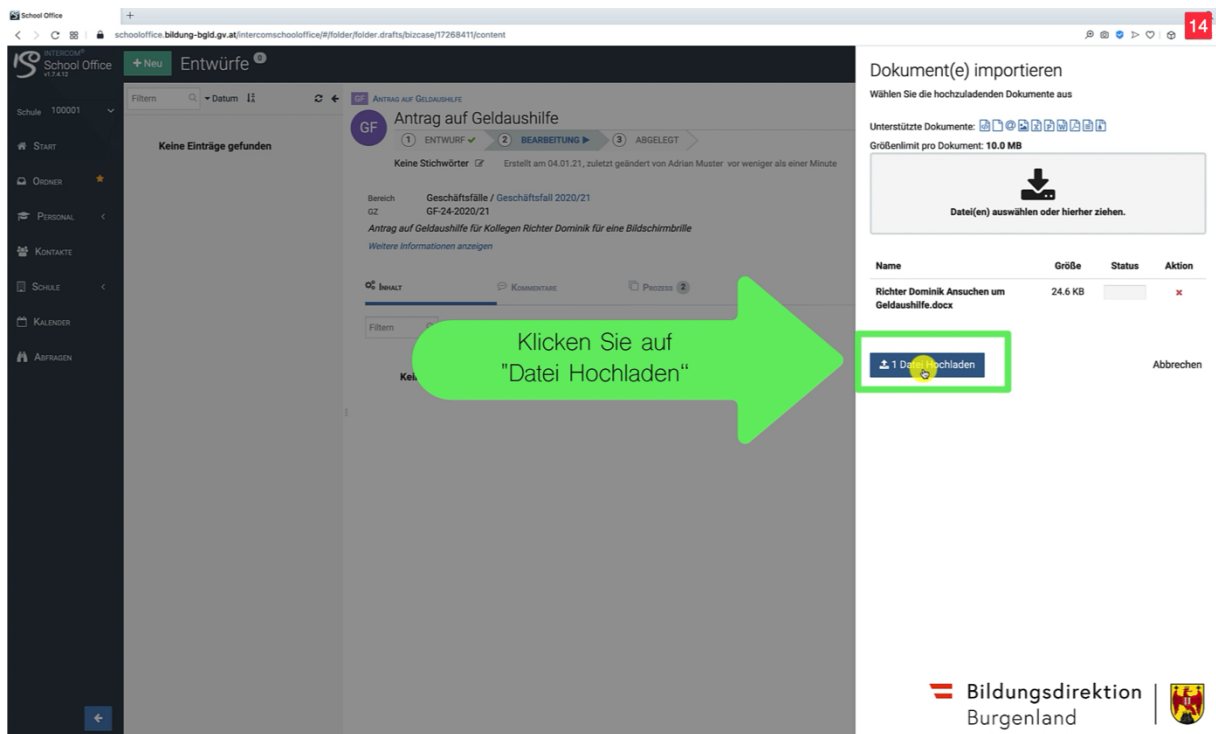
School Office
schooloffice.bildung-bgld.gv.at/intercomschooloffice/#/folder/folder.drafts/bizcase/17268411/content

14

INTERCOM School Office v1.7.4.12

+ Neu Entwürfe 0

Schule 100001

Start
Ordner
Personal
Kontakte
Schule
Kalender
Abfragen

Filtern Datum

Keine Einträge gefunden

GF Antrag auf Geldaushilfe

GF Antrag auf Geldaushilfe

1 ENTWURF 2 BEARBEITUNG 3 ABGELEGT

Keine Stichwörter Erstellt am 04.01.21, zuletzt geändert von Adrian Muster vor weniger als einer Minute

Bereich Geschäftsfälle / Geschäftsfall 2020/21
GZ GF-24-2020/21
Antrag auf Geldaushilfe für Kollegen Richter Dominik für eine Bildschirmbrille
Weitere Informationen anzeigen

Inhalt Kommentare Prozess 2

Filtern

Kei

Klicken Sie auf "Datei Hochladen“

Dokument(e) importieren
Wählen Sie die hochzuladenden Dokumente aus

Unterstützte Dokumente:
Größenlimit pro Dokument: 10.0 MB

Datei(en) auswählen oder hierher ziehen.

| Name | Größe | Status | Aktion |
|---|---|---|---|
| Richter Dominik Ansuchen um Geldaushilfe.docx | 24.6 KB | | × |

1 Datei Hochladen

Abbrechen

Bildungsdirektion Burgenland